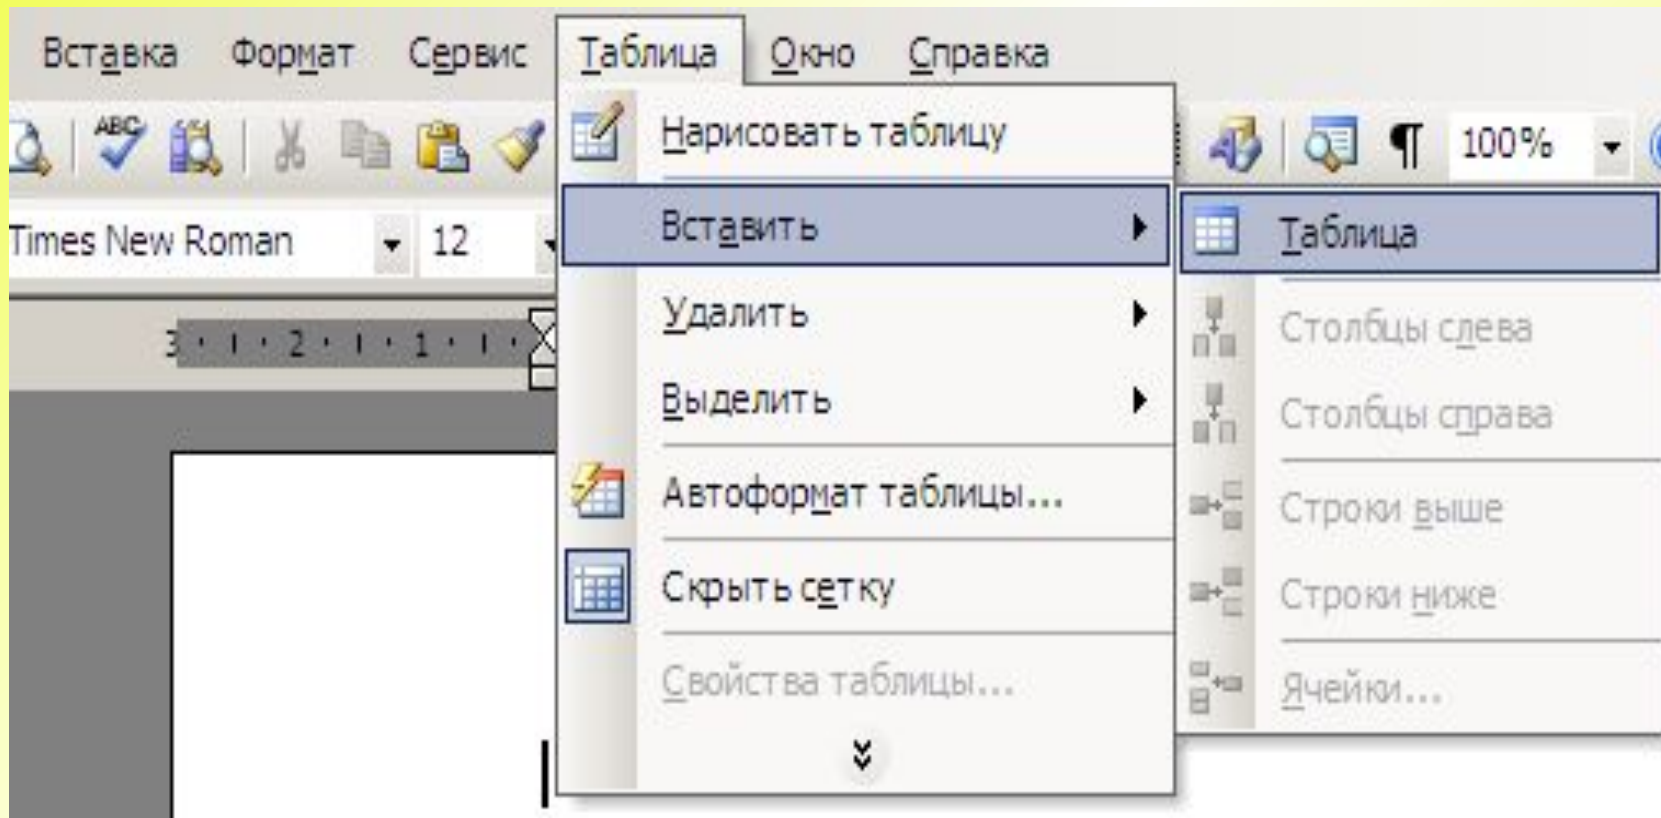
Вставка Формат Сервис Таблица Окно Справка

100%

Times New Roman 12

3 · 2 · 1 ·

Нарисовать таблицу
Вставить
Удалить
Выделить
Автоформат таблицы...
Скрыть сетку
Свойства таблицы...

Таблица
Столбцы слева
Столбцы справа
Строки выше
Строки ниже
Ячейки...